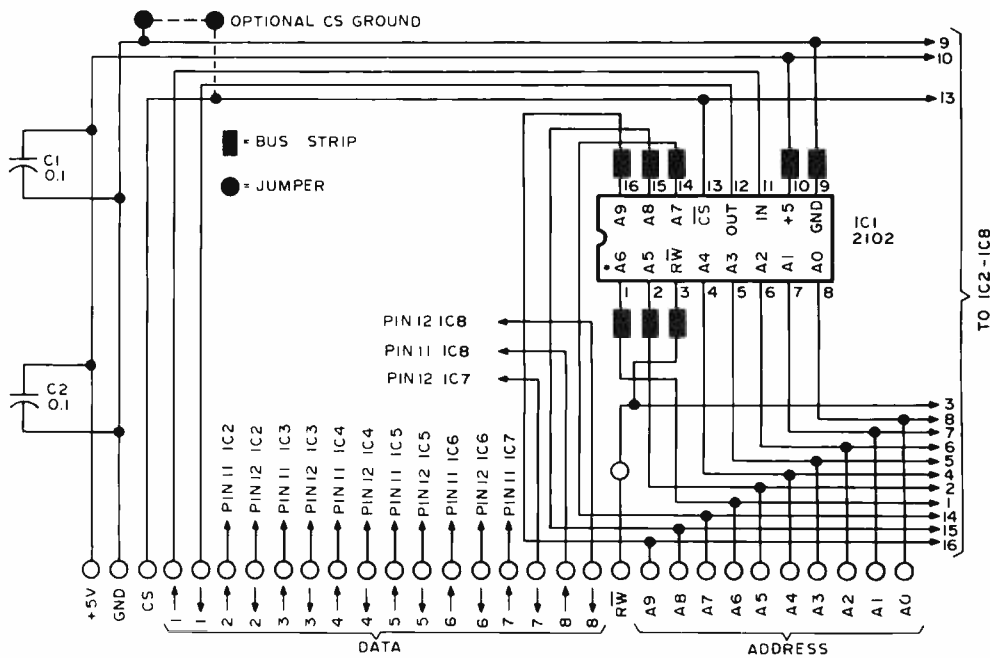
OPTIONAL CS GROUND

= BUS STRIP

= JUMPER

C1
0.1

C2
0.1

16 15 14 13 12 11 10 9

A9 A8 A7 $\overline{CS}$ OUT IN +5 GND

IC1
2102

A6 A5 $R\overline{W}$ A4 A3 A2 A1 A0

1 2 3 4 5 6 7 8

9
10
13

TO IC2-IC8

PIN 12 IC8
PIN 11 IC8
PIN 12 IC7

3
8
7
6
5
4
2
1
14
15
16

PIN 11 IC2
PIN 12 IC2
PIN 11 IC3
PIN 12 IC3
PIN 11 IC4
PIN 12 IC4
PIN 11 IC5
PIN 12 IC5
PIN 11 IC6
PIN 12 IC6
PIN 11 IC7

+5V GND CS 1 1 2 2 3 3 4 4 5 5 6 6 7 7 8 8 $R\overline{W}$ A9 A8 A7 A6 A5 A4 A3 A2 A1 A0

DATA

ADDRESS